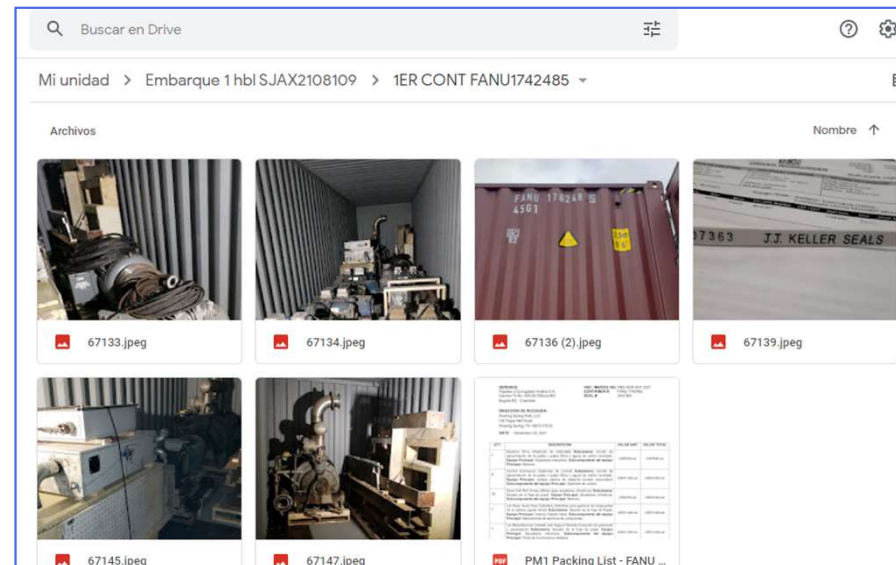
Buscar en Drive

Mi unidad > Embarque 1 hbl SJAX2108109 > 1ER CONT FANU1742485

Archivos

Nombre

FANU 174248 5
45G1

7363 J.J. KELLER SEALS

67133.jpeg

67134.jpeg

67136 (2).jpeg

67139.jpeg

67145.jpeg

67147.jpeg

PDF PM1 Packing List - FANU ...